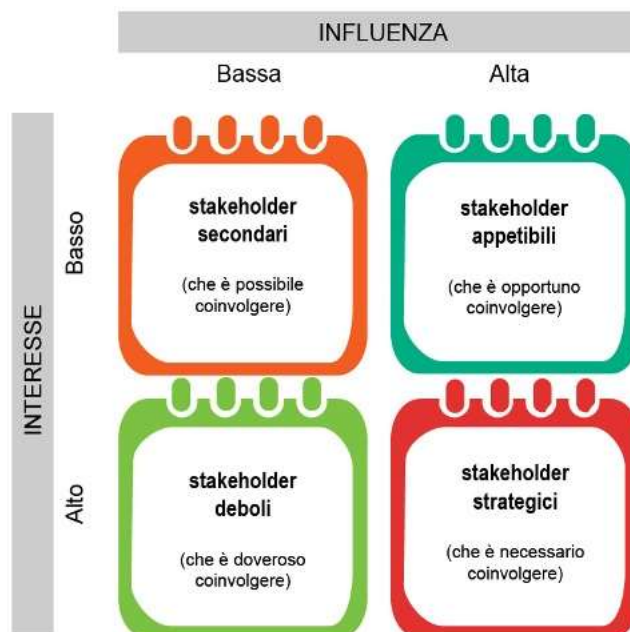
INFLUENZA

Bassa

Alta

INTERESSE

Basso

stakeholder secondari

(che è possibile coinvolgere)

stakeholder appetibili

(che è opportuno coinvolgere)

Alto

stakeholder deboli

(che è doveroso coinvolgere)

stakeholder strategici

(che è necessario coinvolgere)